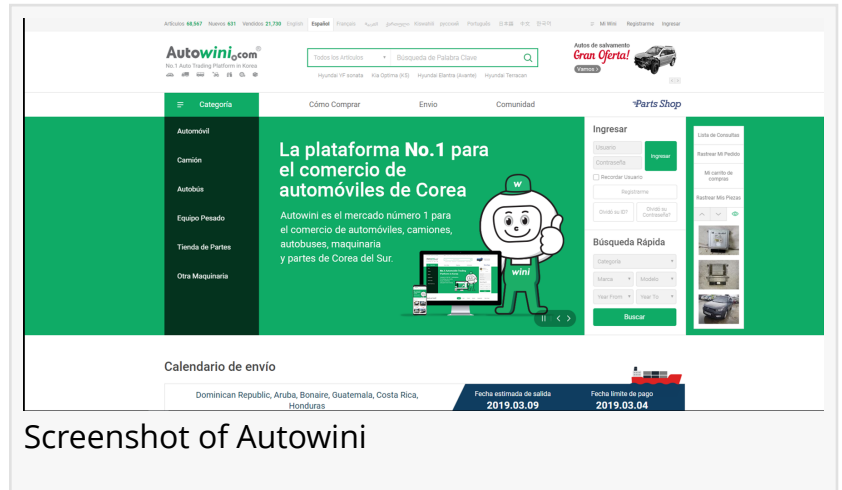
Artículos 68,567 Nuevos 631 Vendidos 21,730 English Español Français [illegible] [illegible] Kiswahili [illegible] Português 日本語 中文 한국어 Mi Wini Regístrarme Ingresar

Autowini.com
No.1 Auto Trading Platform in Korea

Todos los Artículos Busqueda de Palabra Clave
Hyundai YF sonata Kia Optima (K5) Hyundai Elantra (Avante) Hyundai Terracan

Autos de salvamento
Gran Oferta!
Vamos >

Categoría Cómo Comprar Envio Comunidad Parts Shop

Automóvil
Camión
Autobús
Equipo Pesado
Tienda de Partes
Otra Maquinaria

La plataforma No.1 para el comercio de automóviles de Corea

Autowini es el mercado número 1 para el comercio de automóviles, camiones, autobuses, maquinaria y partes de Corea del Sur.

wini

Ingresar
Usuario
Contraseña
Ingresar
Recordar Usuario
Regístrarme
Olvidó su ID?
Olvidó su Contraseña?

Búsqueda Rápida
Categoría
Marca
Modelo
Year From
Year To
Buscar

Lista de Consultas
Rastrear Mi Pedido
Mi carrito de compras
Rastrear Mis Piezas

Calendario de envío

Dominican Republic, Aruba, Bonaire, Guatemala, Costa Rica, Honduras

Fecha estimada de salida
2019.03.09
Fecha límite de pago
2019.03.04

Screenshot of Autowini